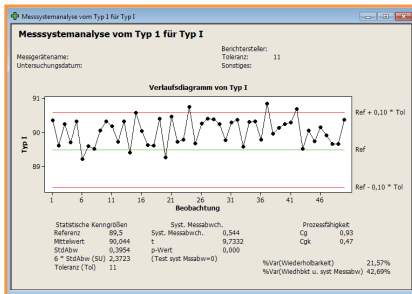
Messsystemanalyse vom Typ 1 für Typ I

Messsystemanalyse vom Typ 1 für Typ I

Messgerätename:
Untersuchungsdatum:

Berichtersteller:
Toleranz: 11
Sonstiges:

Verlaufsdiagramm von Typ I

91
90
89

Typ I

Ref + 0,10 * Tol
Ref
Ref - 0,10 * Tol

1 6 11 16 21 26 31 36 41 46
Beobachtung

Statistische Kenngrößen
Referenz 89,5
Mittelwert 90,044
StdAbw 0,3954
6 * StdAbw (SU) 2,3723
Toleranz (Tol) 11

Syst. Messabwch.
Syst. Messabwch. 0,544
t 9,7332
p-Wert 0,000
(Test syst Messabw=0)

Prozessfähigkeit
Cg 0,93
Cgk 0,47

%Var(Wiederholbarkeit) 21,57%
%Var(Wiedhbkt u. syst Messabw) 42,69%